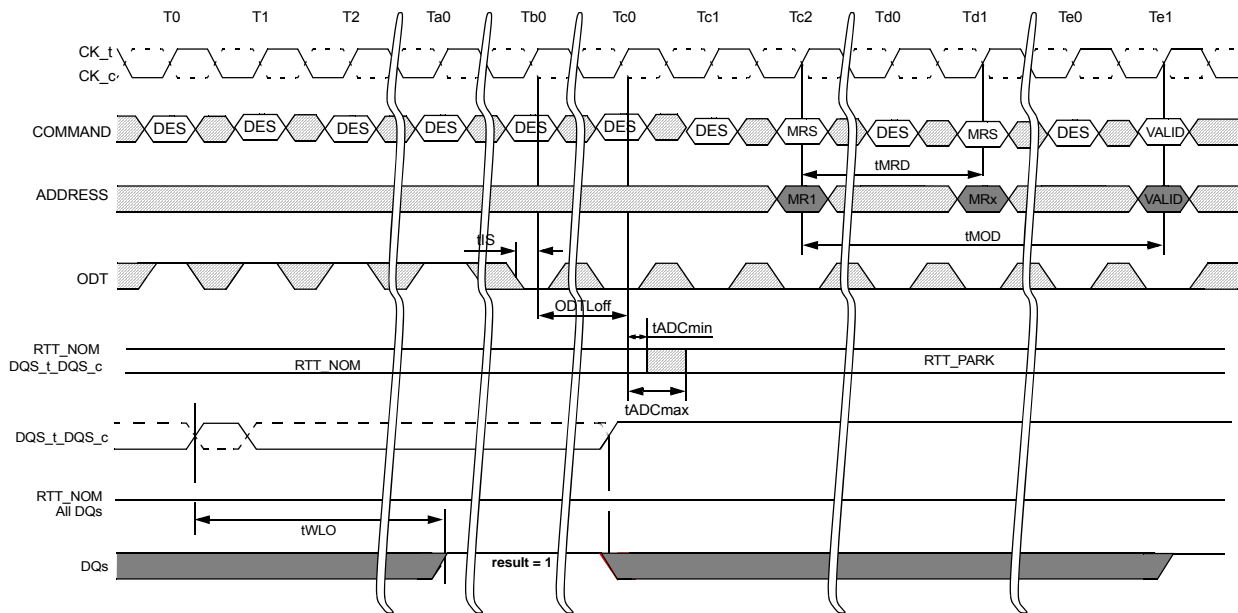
T0 T1 T2 Ta0 Tb0 Tc0 Tc1 Tc2 Td0 Td1 Te0 Te1

CK_t
CK_c

COMMAND DES DES DES DES DES DES DES MRS DES MRS DES VALID

tMRD

ADDRESS MR1 MRx VALID

tIS

tMOD

ODT

ODTLoff

tADCmin

RTT_NOM
DQS_t DQS_c

RTT_NOM

RTT_PARK

tADCmax

DQS_t DQS_c

RTT_NOM
All DQs

tWLO

DQs

result = 1